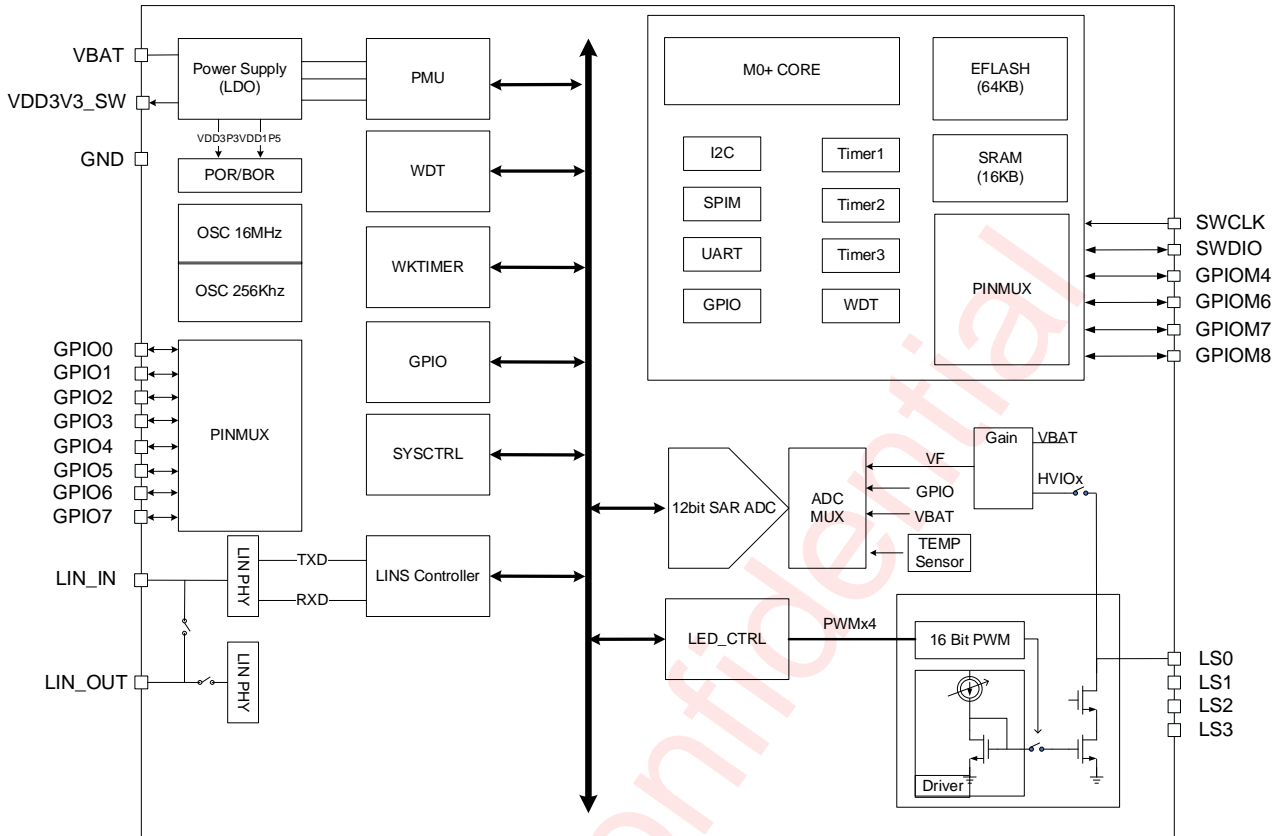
VBAT
VDD3V3_SW
GND
Power Supply (LDO)
VDD3P3 VDD1P5
POR/BOR
OSC 16MHz
OSC 256Khz
PMU
WDT
WKTIMER
GPIO
SYSCTRL
M0+ CORE
EFLASH (64KB)
SRAM (16KB)
I2C
SPIM
UART
GPIO
Timer1
Timer2
Timer3
WDT
PINMUX
SWCLK
SWDIO
GPIOM4
GPIOM6
GPIOM7
GPIOM8
GPIO0
GPIO1
GPIO2
GPIO3
GPIO4
GPIO5
GPIO6
GPIO7
PINMUX
12bit SAR ADC
ADC MUX
VF
GPIO
VBAT
Gain
VBAT
HVIOx
TEMP Sensor
LIN_IN
LIN PHY
TXD
RXD
LINS Controller
LIN_OUT
LIN PHY
LED_CTRL
PWMx4
16 Bit PWM
Driver
LS0
LS1
LS2
LS3
Confidential